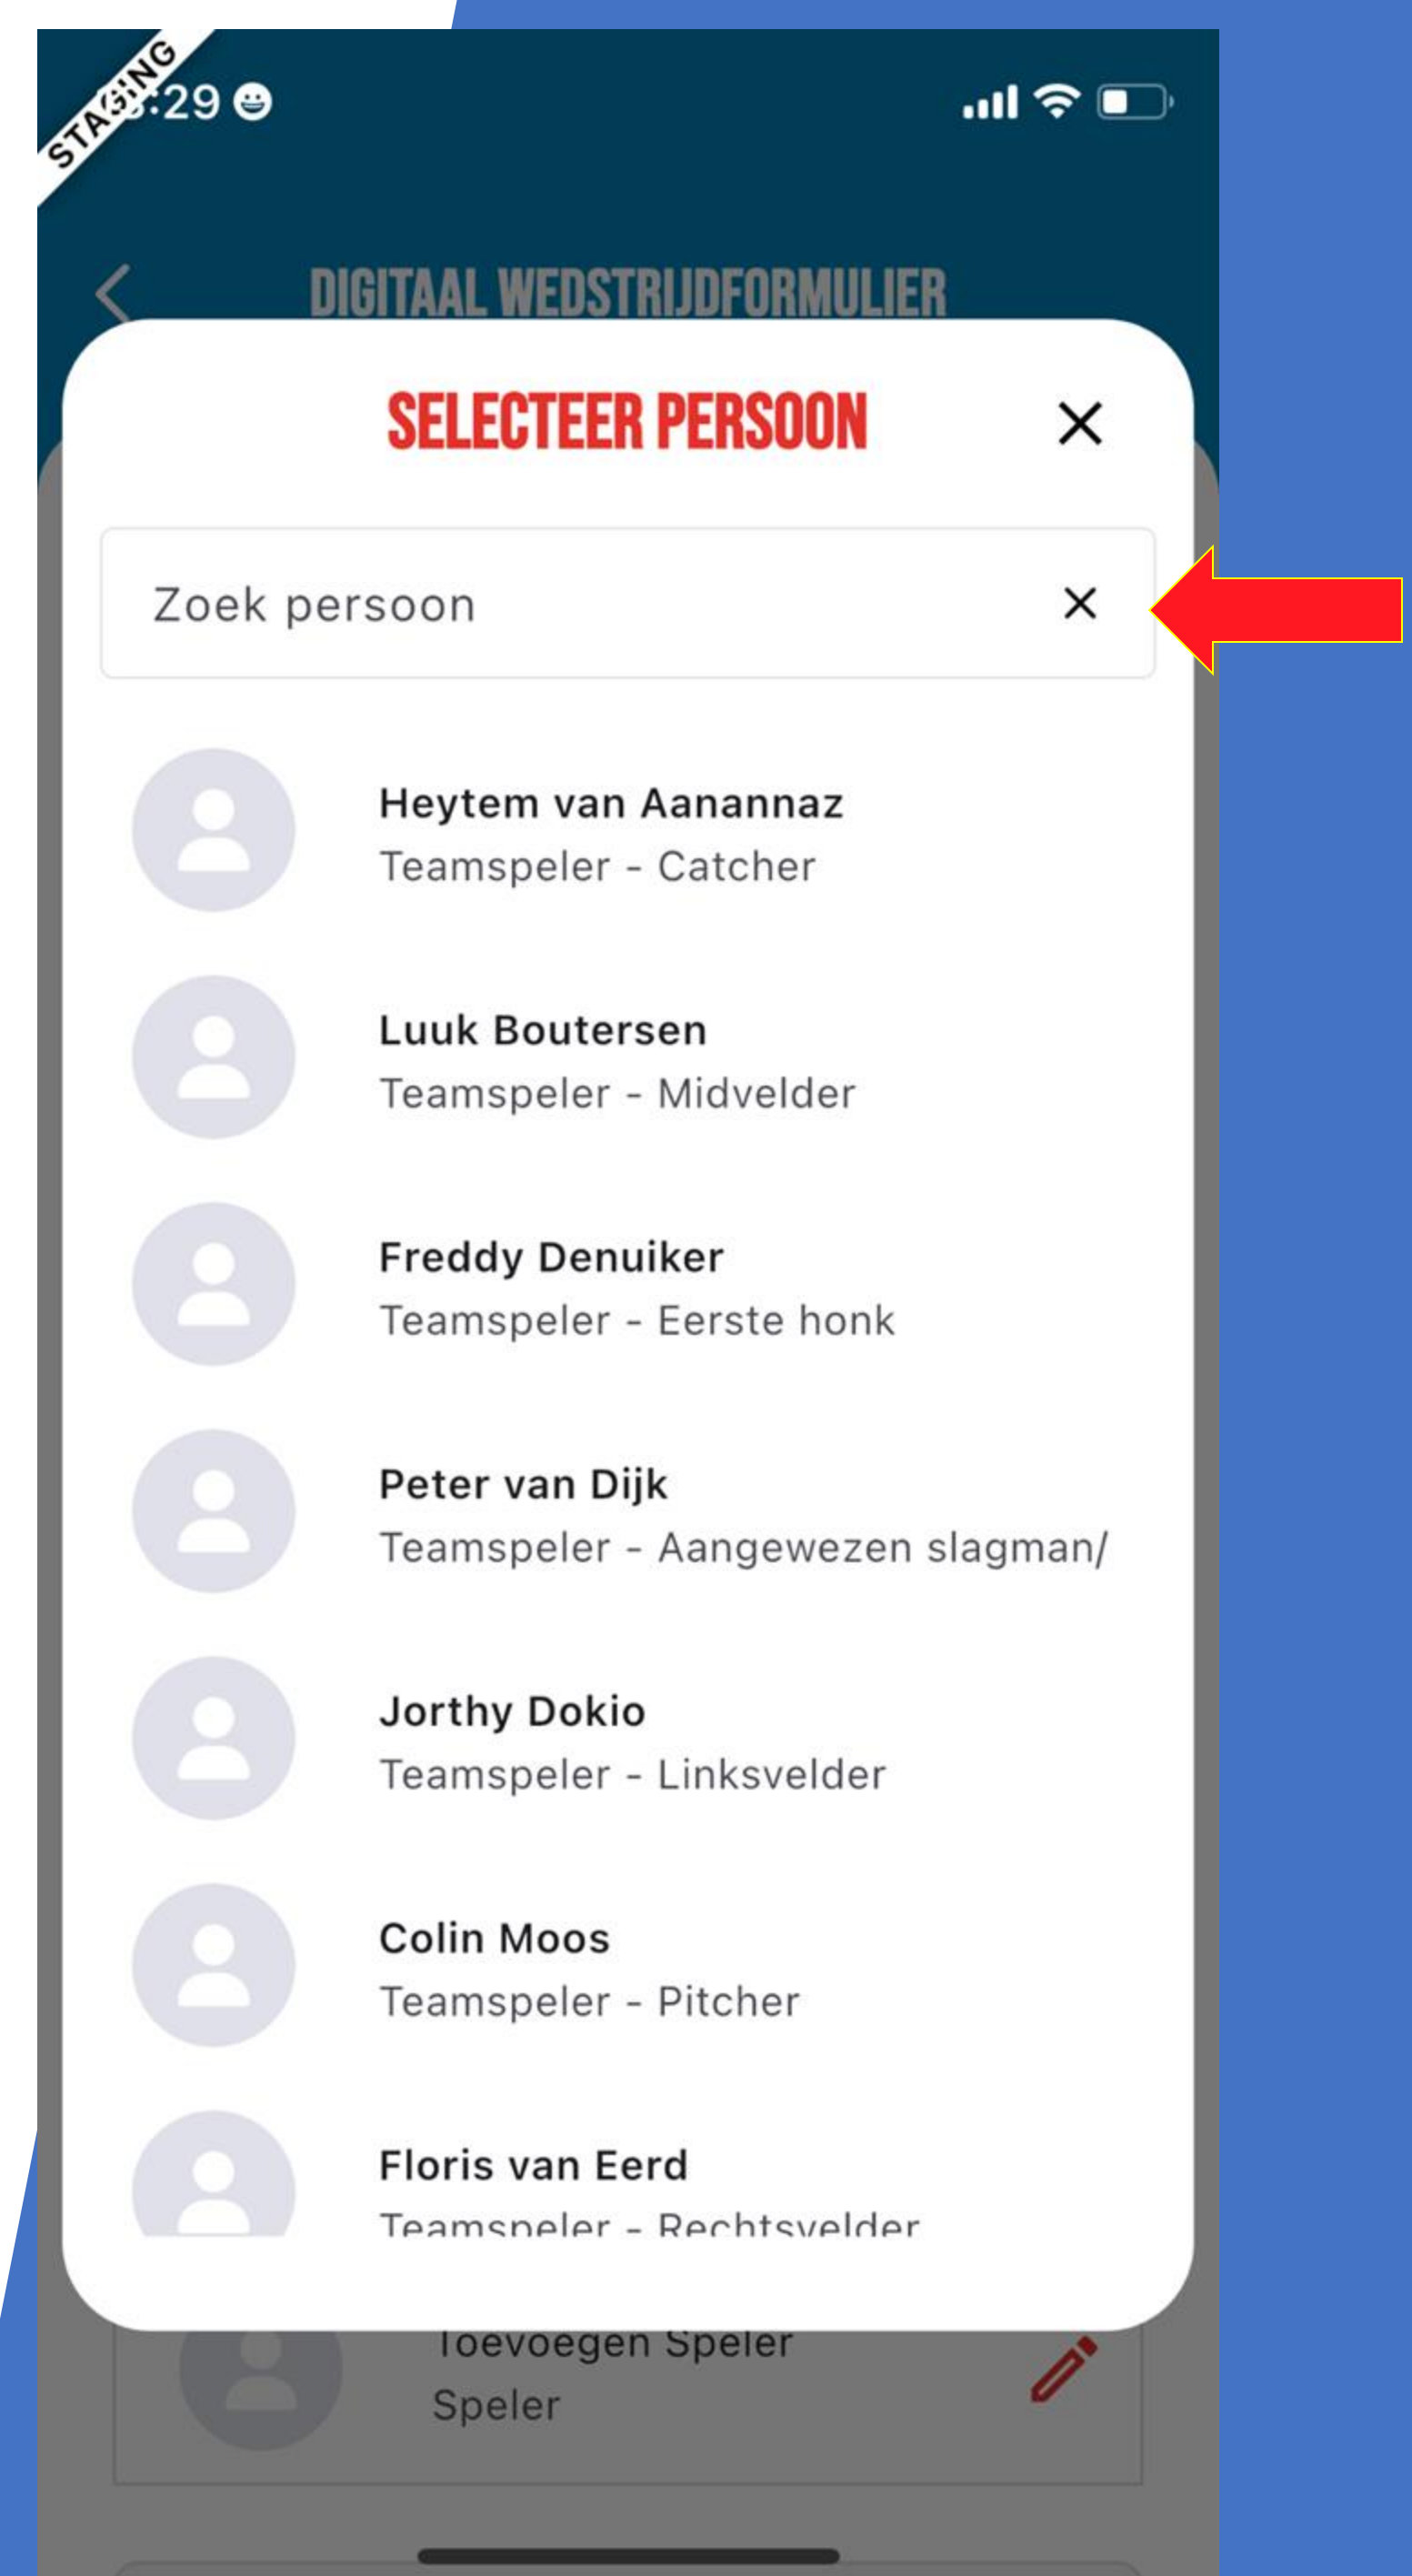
STAGING
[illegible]:29

DIGITAAL WEDSTRIJDFORMULIER

SELECTEER PERSOON

Zoek persoon

Heytem van Aanannaz
Teamspeler - Catcher

Luuk Boutersen
Teamspeler - Midvelder

Freddy Denuiker
Teamspeler - Eerste honk

Peter van Dijk
Teamspeler - Aangewezen slagman/

Jorthy Dokio
Teamspeler - Linksvelder

Colin Moos
Teamspeler - Pitcher

Floris van Eerd
Teamspeler - Rechtsvelder

Toevoegen Speler
Speler